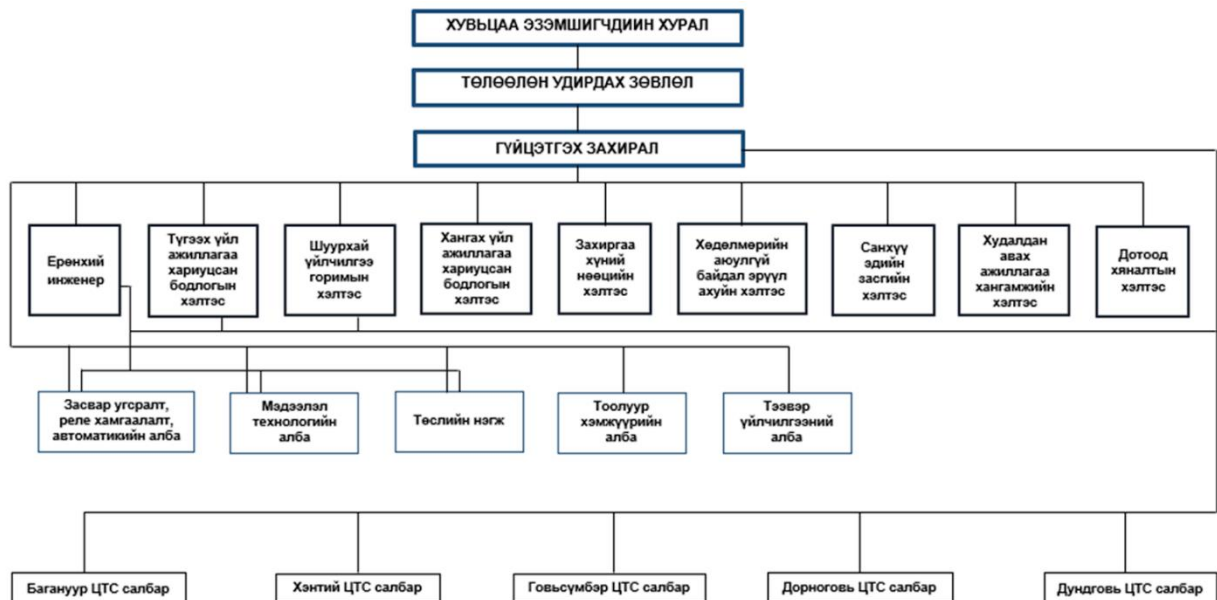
ХУВЬЦАА ЭЗЭМШИГЧДИЙН ХУРАЛ

ТӨЛӨӨЛӨН УДИРДАХ ЗӨВЛӨЛ

ГҮЙЦЭТГЭХ ЗАХИРАЛ

Ерөнхий инженер

Түгээх үйл ажиллагаа хариуцсан бодлогын хэлтэс

Шуурхай үйлчилгээ горимын хэлтэс

Хангах үйл ажиллагаа хариуцсан бодлогын хэлтэс

Захиргаа хүний нөөцийн хэлтэс

Хөдөлмөрийн аюулгүй байдал эрүүл ахуйн хэлтэс

Санхүү эдийн засгийн хэлтэс

Худалдан авах ажиллагаа хангамжийн хэлтэс

Дотоод хяналтын хэлтэс

Засвар угсралт, реле хамгаалалт, автоматикийн алба

Мэдээлэл технологийн алба

Төслийн нэгж

Тоолуур хэмжүүрийн алба

Тээвэр үйлчилгээний алба

Багануур ЦТС салбар

Хэнтий ЦТС салбар

Говьсүмбэр ЦТС салбар

Дорноговь ЦТС салбар

Дундговь ЦТС салбар